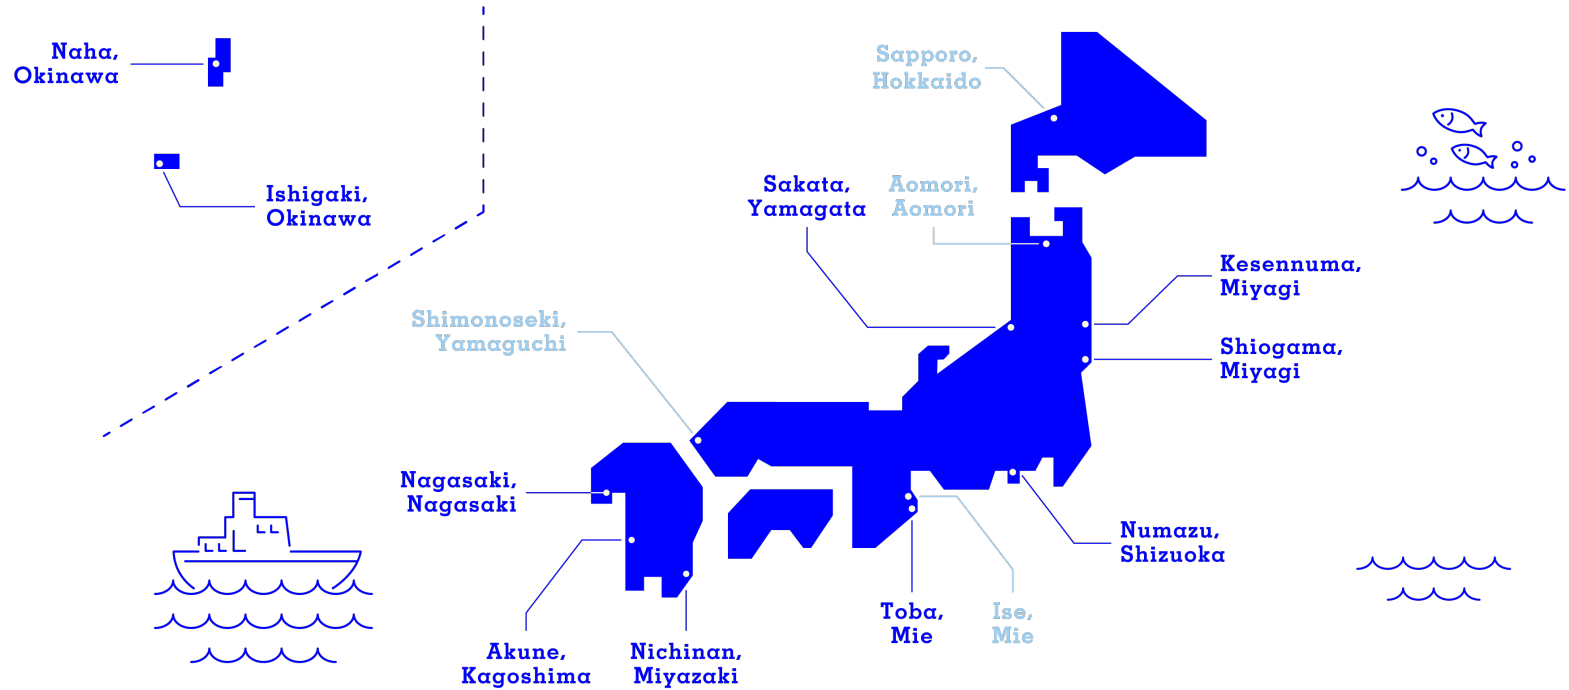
Naha, Okinawa

Ishigaki, Okinawa

Sapporo, Hokkaido

Sakata, Yamagata

Aomori, Aomori

Kesennuma, Miyagi

Shiogama, Miyagi

Shimonoseki, Yamaguchi

Nagasaki, Nagasaki

Numazu, Shizuoka

Akune, Kagoshima

Nichinan, Miyazaki

Toba, Mie

Ise, Mie